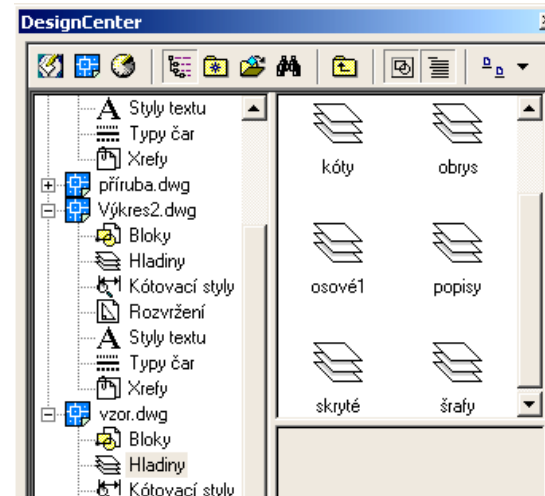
DesignCenter

Styly textu
Typy čar
Xrefy
příruba.dwg
Výkres2.dwg
Bloky
Hladiny
Kótovací styly
Rozvržení
Styly textu
Typy čar
Xrefy
vzor.dwg
Bloky
Hladiny
Kótovací styly

kóty
obrys
osové1
popisy
skryté
šrafy